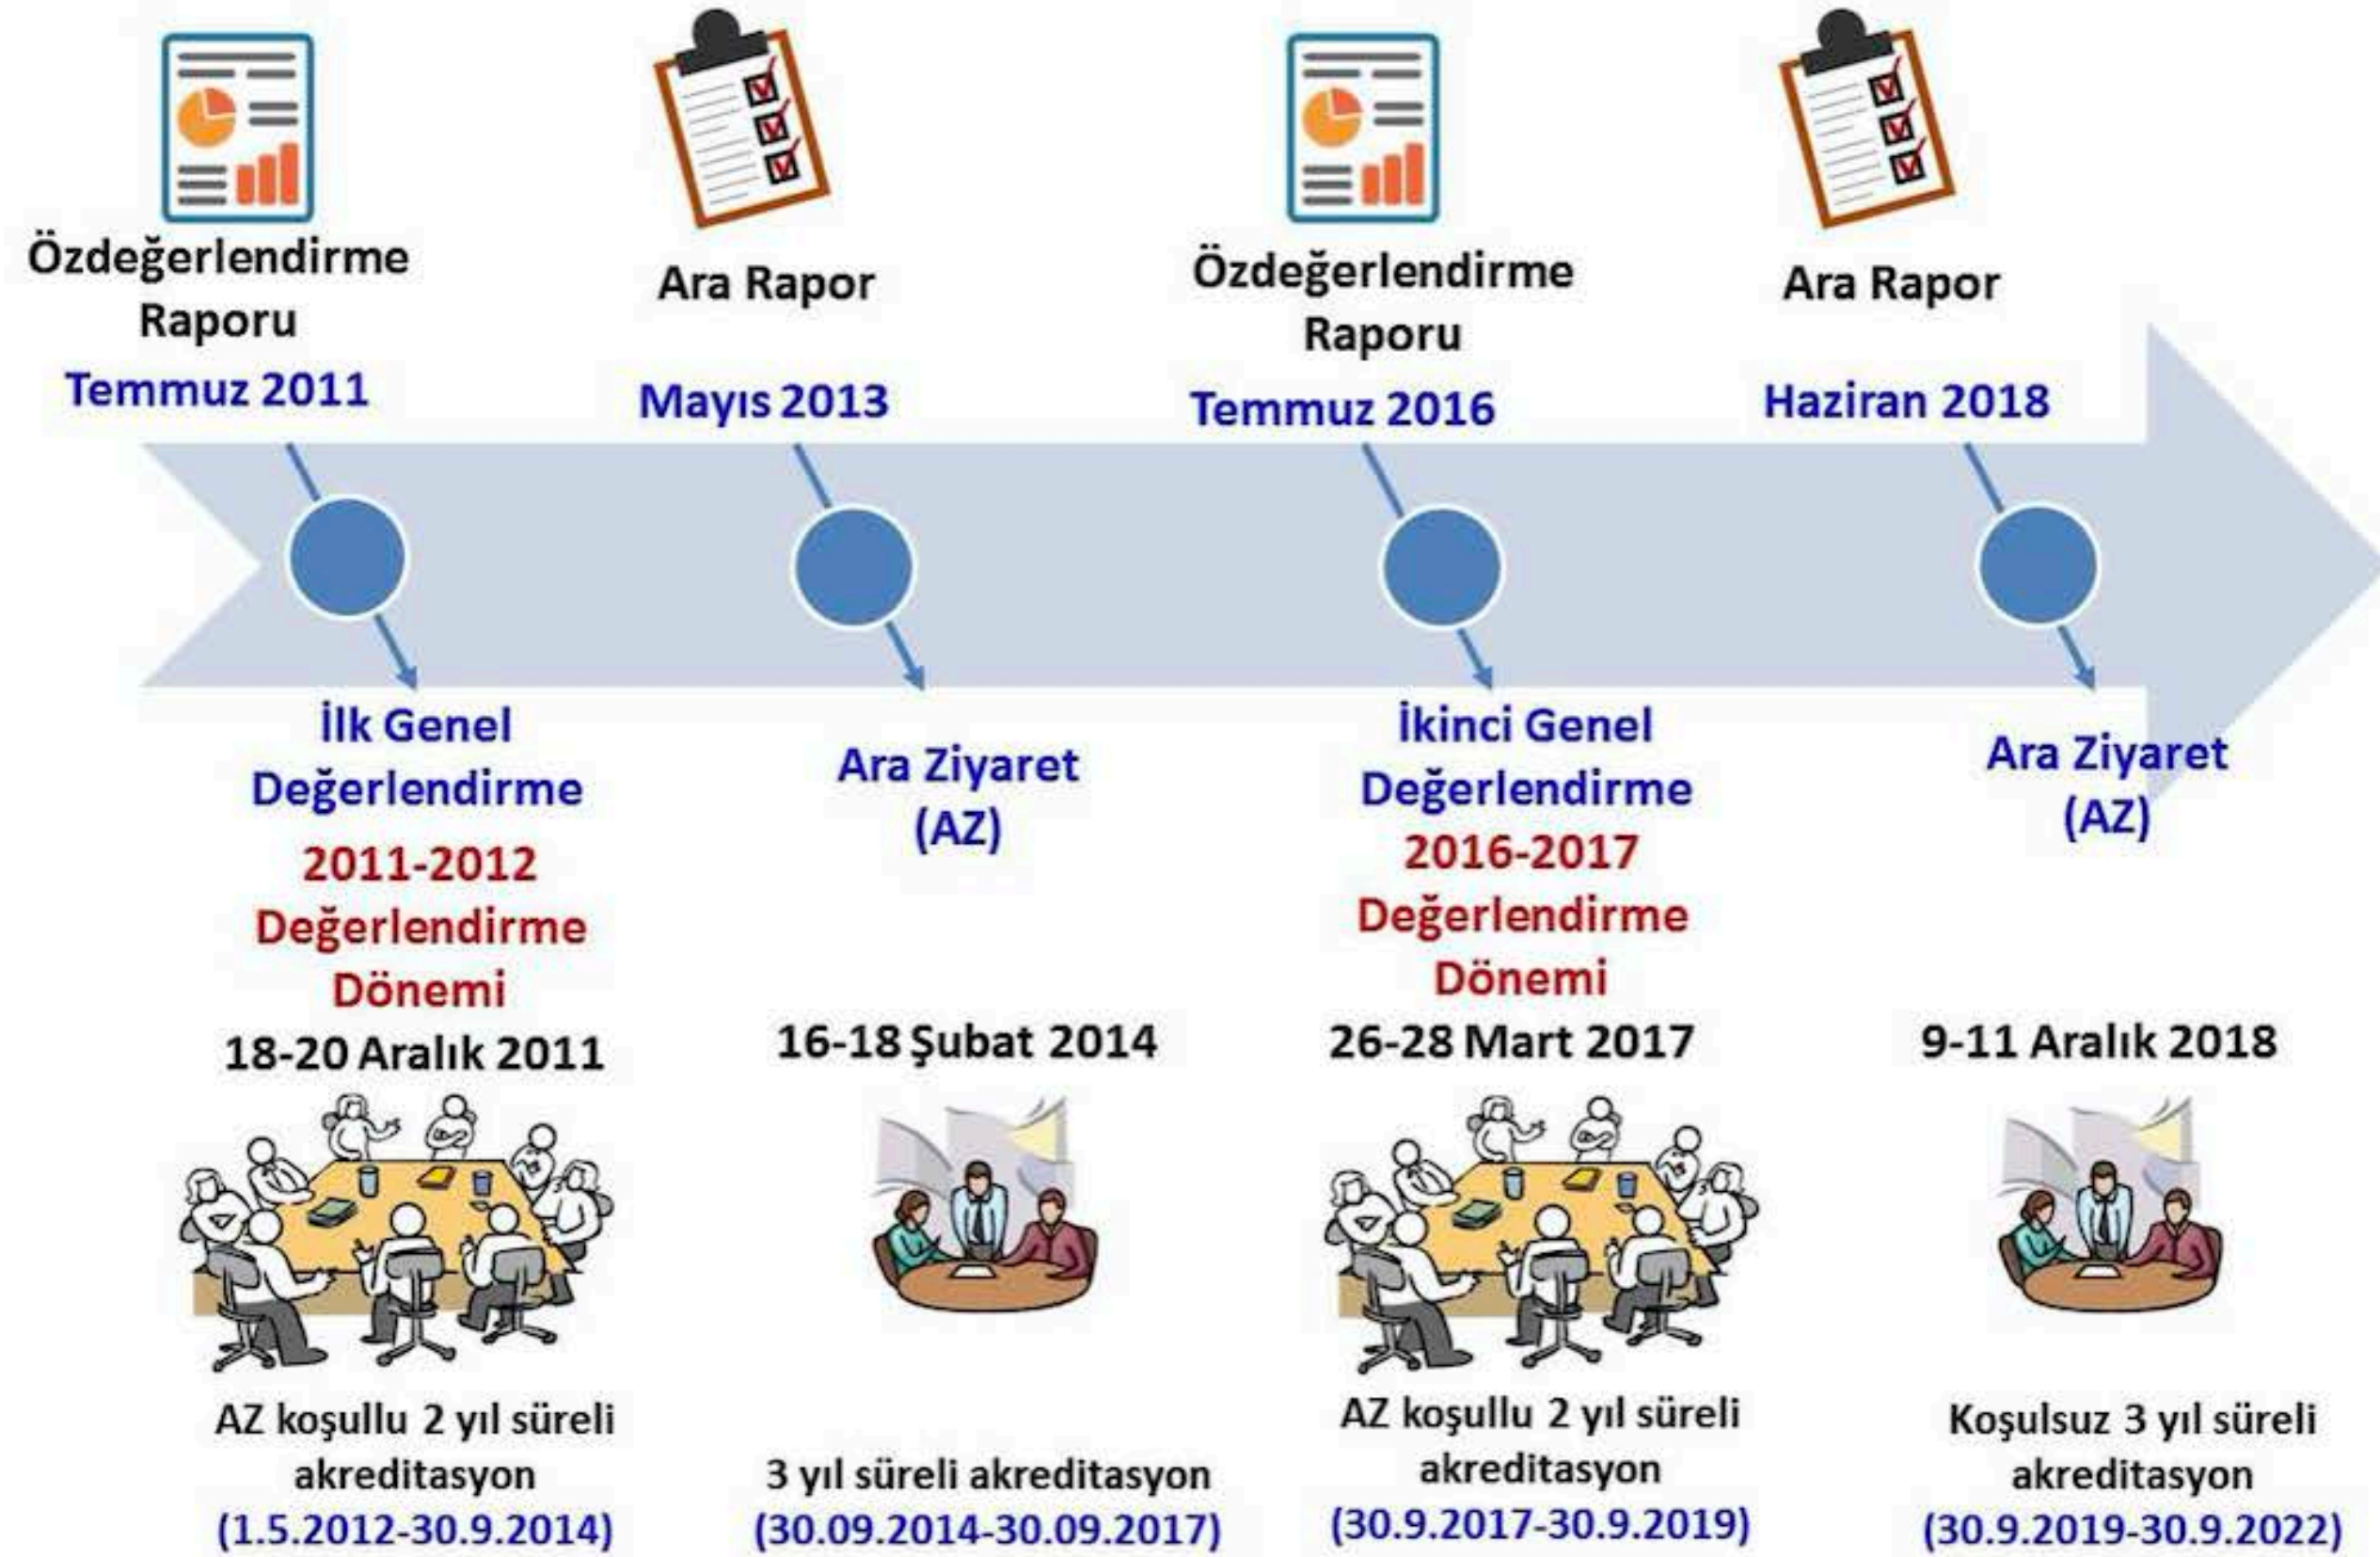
Özdeğerlendirme Raporu
Temmuz 2011

Ara Rapor
Mayıs 2013

Özdeğerlendirme Raporu
Temmuz 2016

Ara Rapor
Haziran 2018

İlk Genel Değerlendirme
2011-2012 Değerlendirme Dönemi
18-20 Aralık 2011

AZ koşullu 2 yıl süreli akreditasyon
(1.5.2012-30.9.2014)

Ara Ziyaret (AZ)
16-18 Şubat 2014

3 yıl süreli akreditasyon
(30.09.2014-30.09.2017)

İkinci Genel Değerlendirme
2016-2017 Değerlendirme Dönemi
26-28 Mart 2017

AZ koşullu 2 yıl süreli akreditasyon
(30.9.2017-30.9.2019)

Ara Ziyaret (AZ)
9-11 Aralık 2018

Koşulsuz 3 yıl süreli akreditasyon
(30.9.2019-30.9.2022)